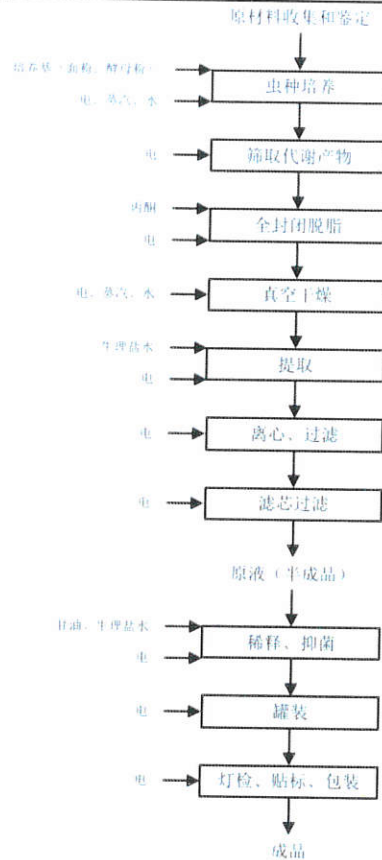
原材料收集和鉴定

培养基（麸皮、酵母粉）
电、蒸汽、水
虫种培养

电
筛取代谢产物

丙酮
电
全封闭脱脂

电、蒸汽、水
真空干燥

生理盐水
电
提取

电
离心、过滤

电
滤芯过滤

原液（半成品）

甘油、生理盐水
电
稀释、抑菌

电
灌装

电
灯检、贴标、包装

成品